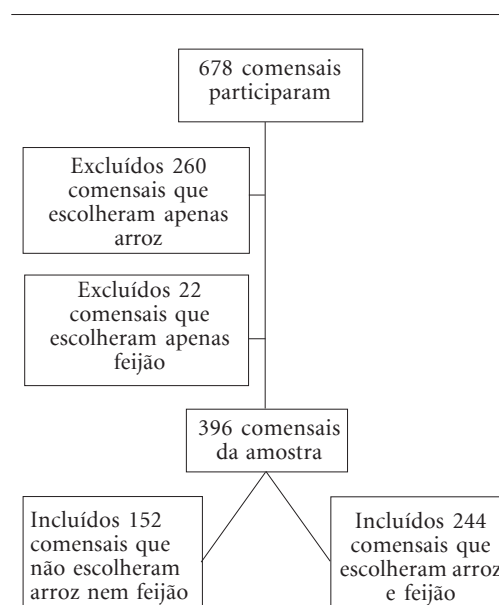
678 comensais participaram

Excluídos 260 comensais que escolheram apenas arroz

Excluídos 22 comensais que escolheram apenas feijão

396 comensais da amostra

Incluídos 152 comensais que não escolheram arroz nem feijão

Incluídos 244 comensais que escolheram arroz e feijão